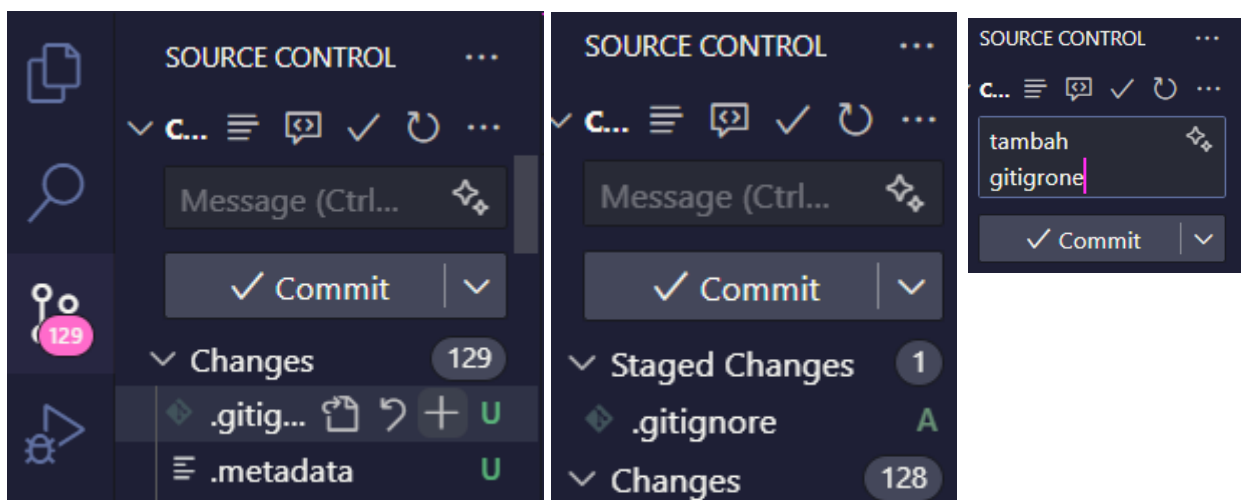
SOURCE CONTROL ...

c... ...

Message (Ctrl...

✓ Commit

129

Changes 129

.gitig... U

.metadata U

SOURCE CONTROL ...

c... ...

Message (Ctrl...

✓ Commit

Staged Changes 1

.gitignore A

Changes 128

SOURCE CONTROL ...

c... ...

tambah gitigrone

✓ Commit